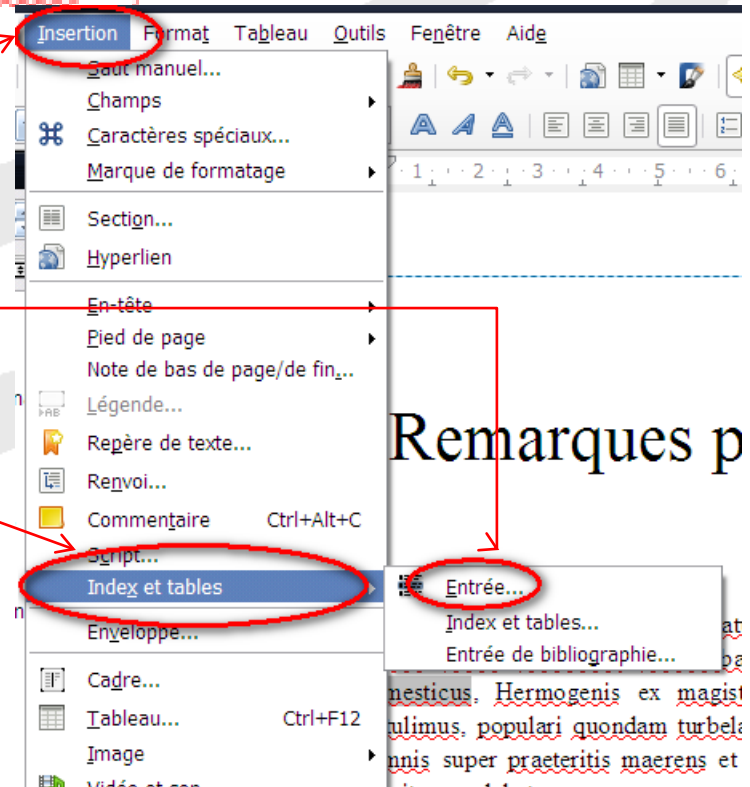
Insertion Format Tableau Outils Fenêtre Aide

Saut manuel...
Champs
Caractères spéciaux...
Marque de formatage
Section...
Hyperlien
En-tête
Pied de page
Note de bas de page/de fin...
Légende...
Repère de texte...
Renvoi...
Commentaire Ctrl+Alt+C
Script...
Index et tables
Enveloppe...
Cadre...
Tableau... Ctrl+F12
Image
Vidéo et son

Entrée...
Index et tables...
Entrée de bibliographie...

1 · 2 · 3 · 4 · 5 · 6

Remarques p

nesticus, Hermogenis ex magist
ulimus, populari quondam turbela
nnis super praeteritis maerens et